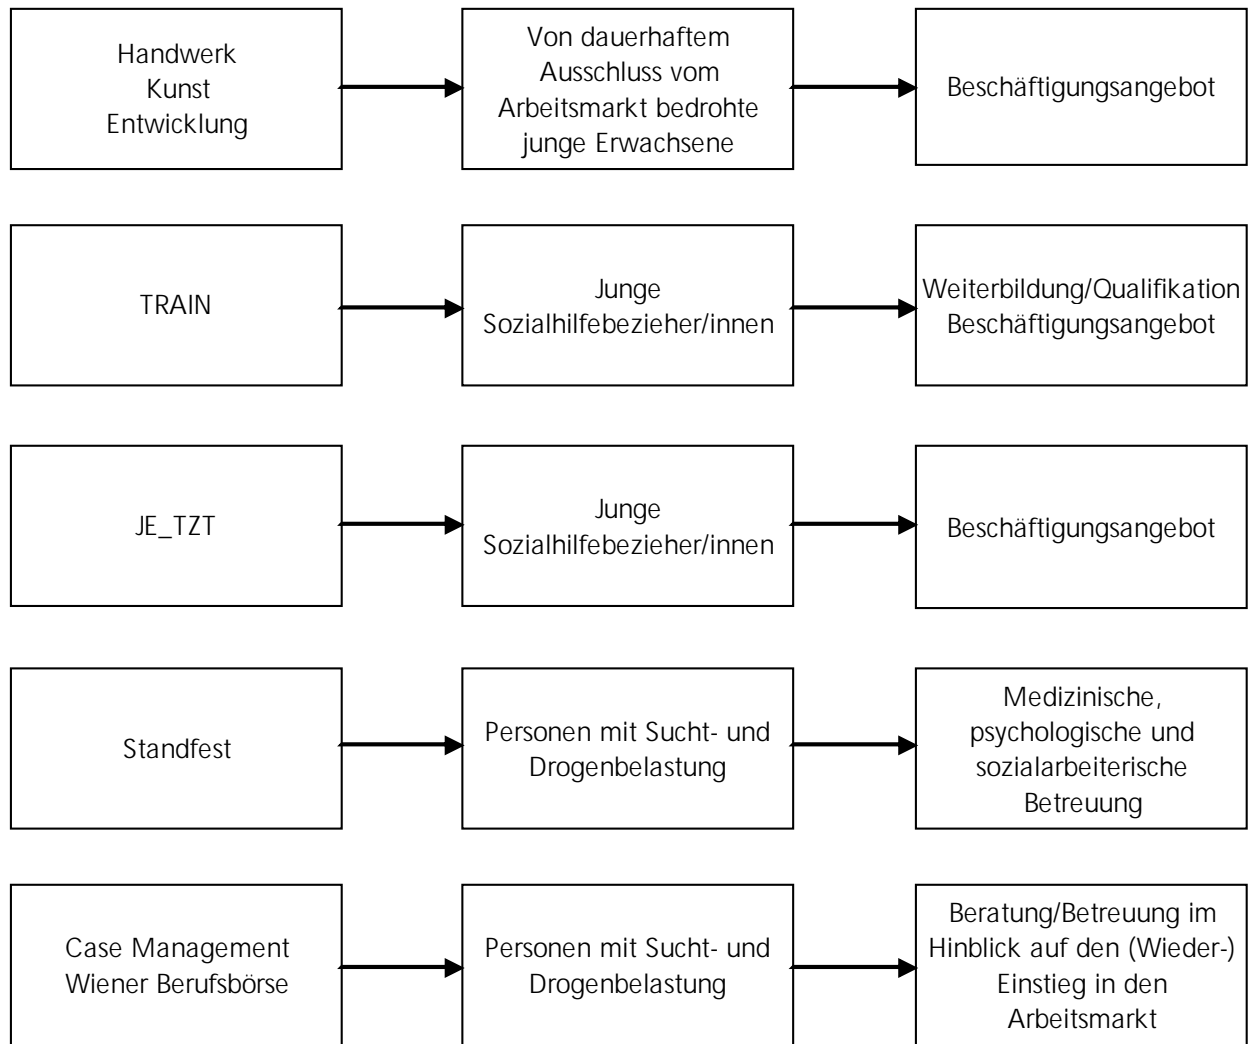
Handwerk
Kunst
Entwicklung

Von dauerhaftem Ausschluss vom Arbeitsmarkt bedrohte junge Erwachsene

Beschäftigungsangebot

TRAIN

Junge Sozialhilfebezieher/innen

Weiterbildung/Qualifikation
Beschäftigungsangebot

JE_TZT

Junge Sozialhilfebezieher/innen

Beschäftigungsangebot

Standfest

Personen mit Sucht- und Drogenbelastung

Medizinische, psychologische und sozialarbeiterische Betreuung

Case Management
Wiener Berufsbörse

Personen mit Sucht- und Drogenbelastung

Beratung/Betreuung im Hinblick auf den (Wieder-) Einstieg in den Arbeitsmarkt